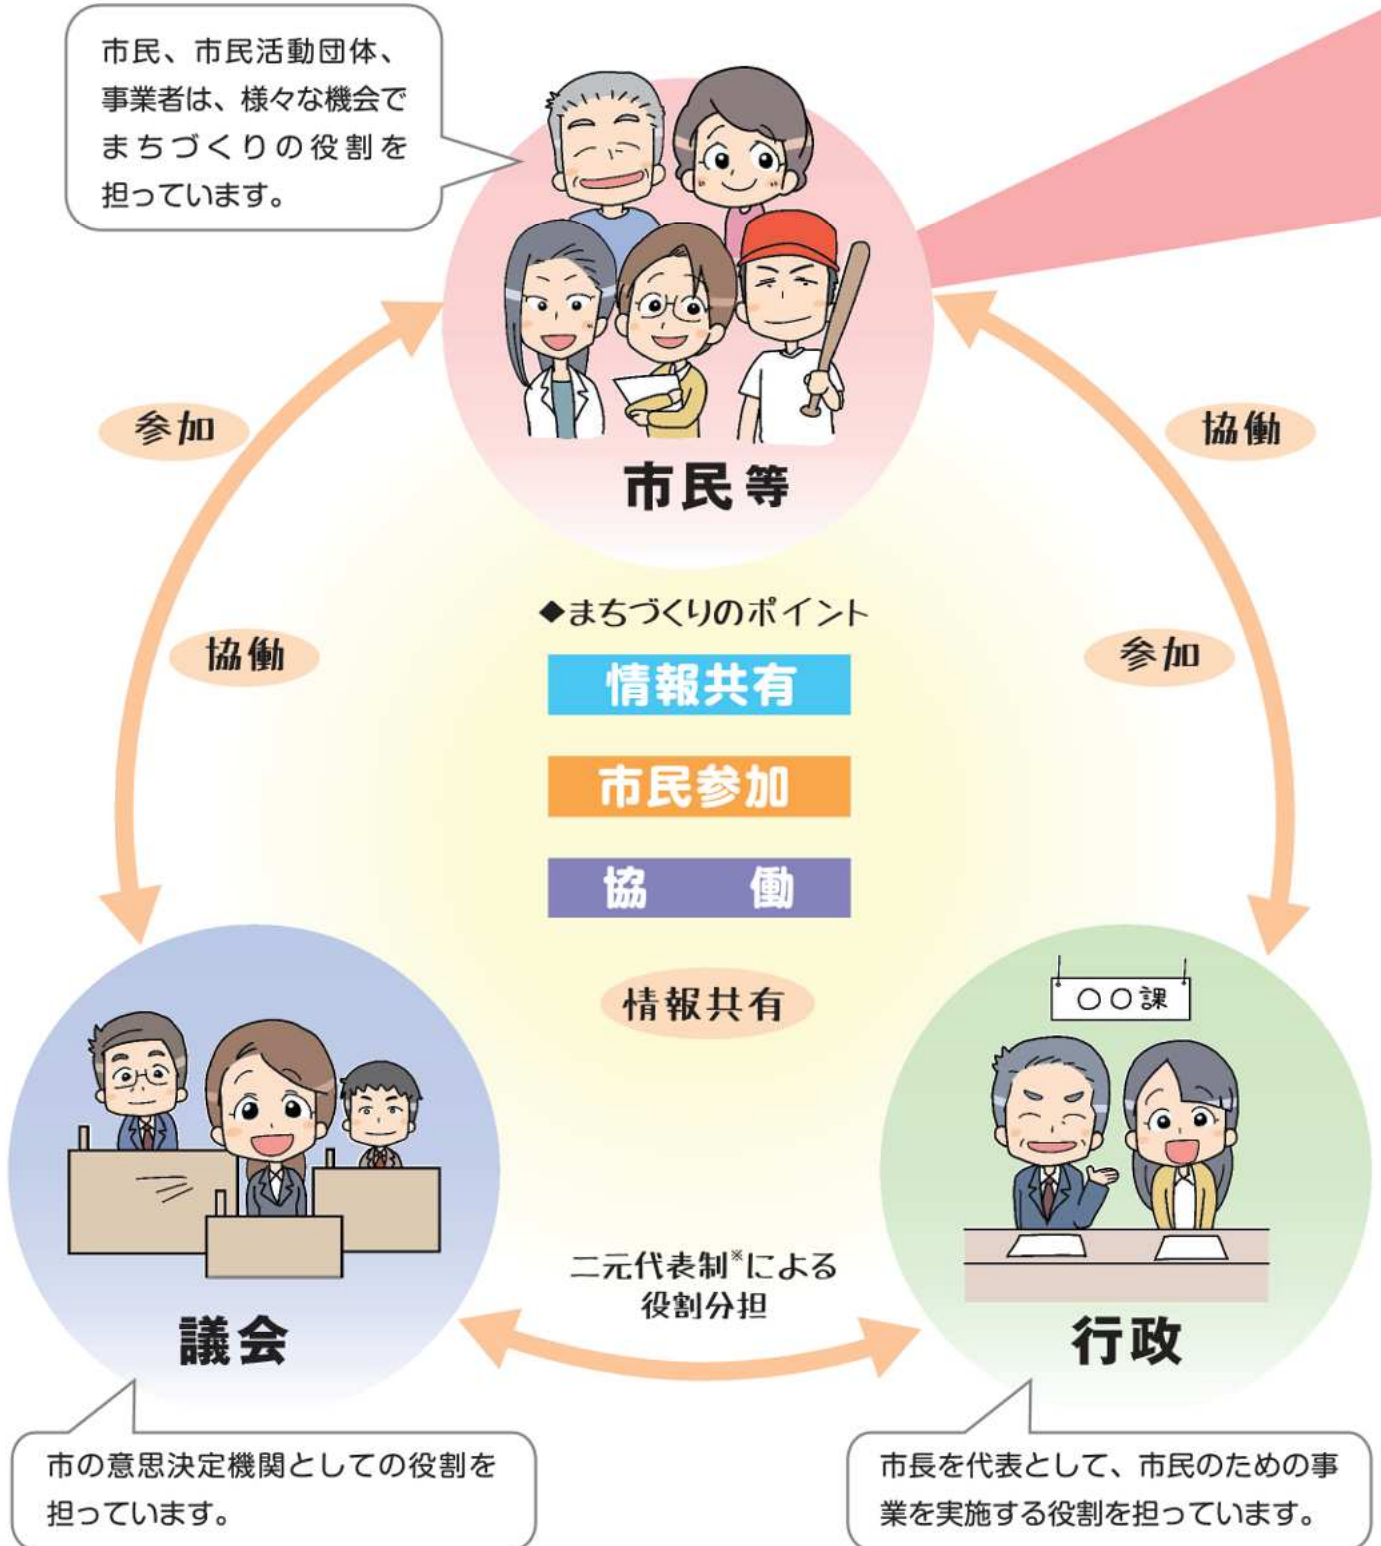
市民、市民活動団体、事業者は、様々な機会でまちづくりの役割を担っています。

市民等

参加

協働

協働

参加

◆まちづくりのポイント

情報共有

市民参加

協　働

情報共有

○○課

議会

行政

二元代表制※による役割分担

市の意思決定機関としての役割を担っています。

市長を代表として、市民のための事業を実施する役割を担っています。